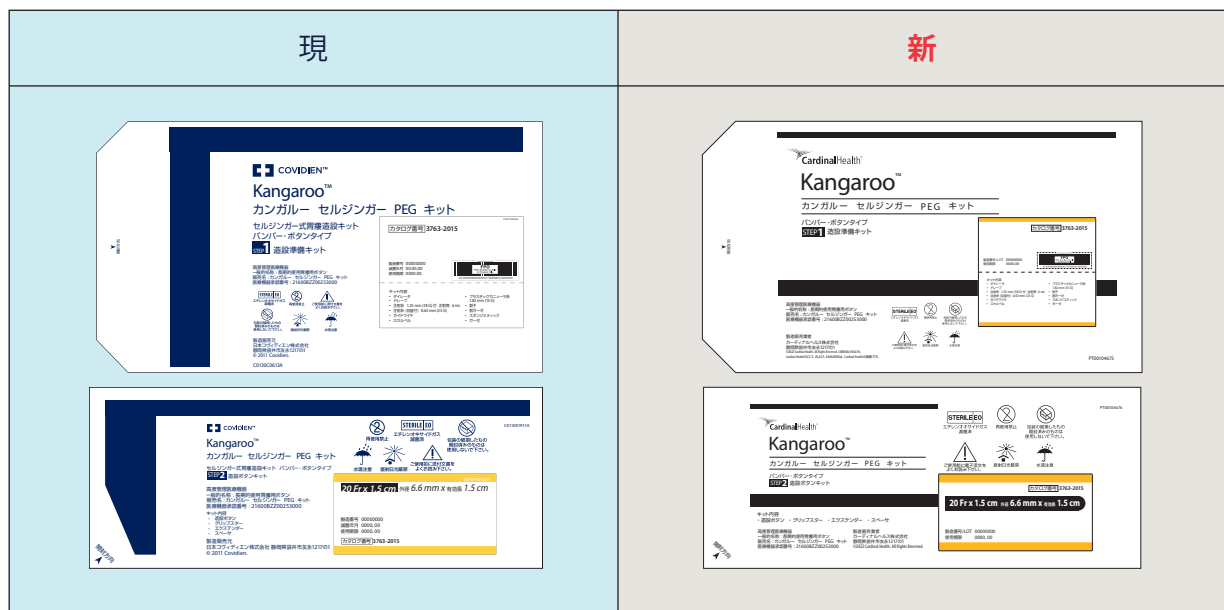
現

新

COVIDIEN™
Kangaroo™
カンガルー セルジンガー PEG キット
セルジンガー式胃瘻造設キット
バンパー・ボタンタイプ
STEP 1 造設準備キット

カタログ番号 3763-2015

高度管理医療機器
一般的名称：長期的使用胃瘻用ボタン
販売名：カンガルー セルジンガー PEG キット
医療機器承認番号：21600BZZ00253000

STERILE EO

製造販売元
日本コヴィディエン株式会社
© 2011 Covidien.

C0130C0613A

COVIDIEN™
Kangaroo™
カンガルー セルジンガー PEG キット
セルジンガー式胃瘻造設キット バンパー・ボタンタイプ
STEP 2 造設ボタンキット

STERILE EO
再使用禁止
エチレンオキサイドガス滅菌済
包装が破損したもの開封済みのものは使用しないで下さい。
水濡注意
直射日光厳禁
ご使用前に添付文書をよくお読み下さい。

20 Fr x 1.5 cm 外径 6.6 mm x 有効長 1.5 cm

製造番号 00000000
滅菌年月 0000. 00
使用期限 0000. 00

カタログ番号 3763-2015

高度管理医療機器
一般的名称：長期的使用胃瘻用ボタン
販売名：カンガルー セルジンガー PEG キット
医療機器承認番号：21600BZZ00253000

キット内容
・造設ボタン
・グリップスター
・エクステンダー
・スペーサ

製造販売元
日本コヴィディエン株式会社
© 2011 Covidien.

CardinalHealth
Kangaroo™
カンガルー セルジンガー PEG キット
バンパー・ボタンタイプ
STEP 1 造設準備キット

カタログ番号 3763-2015

高度管理医療機器
一般的名称：長期的使用胃瘻用ボタン
販売名：カンガルー セルジンガー PEG キット
医療機器承認番号：21600BZZ00253000

STERILE EO

製造販売業者
カーディナルヘルス株式会社
©2022 Cardinal Health. All Rights Reserved.

PT00104675

CardinalHealth
Kangaroo™
カンガルー セルジンガー PEG キット
バンパー・ボタンタイプ
STEP 2 造設ボタンキット

STERILE EO
エチレンオキサイドガス滅菌済
再使用禁止
包装が破損したもの開封済みのものは使用しないで下さい。
ご使用前に添付文書をよくお読み下さい。
直射日光厳禁
水濡注意

カタログ番号 3763-2015
20 Fr x 1.5 cm 外径 6.6 mm x 有効長 1.5 cm

キット内容
・造設ボタン ・グリップスター ・エクステンダー ・スペーサ

高度管理医療機器
一般的名称：長期的使用胃瘻用ボタン
販売名：カンガルー セルジンガー PEG キット
医療機器承認番号：21600BZZ00253000

製造販売業者
カーディナルヘルス株式会社
©2022 Cardinal Health. All Rights Reserved.

製造番号/LOT 00000000
使用期限 0000. 00